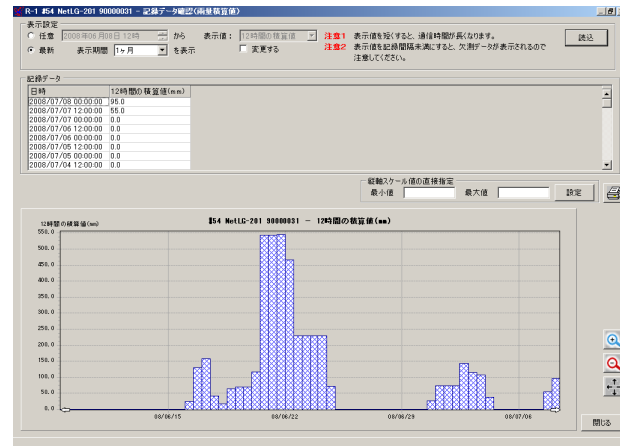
R-1 #54 NetLG-201 90000031 - 記録データ確認(雨量積算値)

表示設定
任意 2008年06月08日 12時 から 表示値: 12時間の積算値
最新 表示期間 1ヶ月 を表示
変更する
注意1 表示値を短くすると、通信時間が長くなります。
注意2 表示値を記録間隔未満にすると、欠測データが表示されるので注意してください。
読込

記録データ

| 日時 | 12時間の積算値(mm) |
|---|---|
| 2008/07/08 00:00:00 | 95.0 |
| 2008/07/07 12:00:00 | 55.0 |
| 2008/07/07 00:00:00 | 0.0 |
| 2008/07/06 12:00:00 | 0.0 |
| 2008/07/06 00:00:00 | 0.0 |
| 2008/07/05 12:00:00 | 0.0 |
| 2008/07/05 00:00:00 | 0.0 |
| 2008/07/04 12:00:00 | 0.0 |

縦軸スケール値の直接指定
最小値 最大値 設定

#54 NetLG-201 90000031 - 12時間の積算値(mm)
12時間の積算値(mm)
550.0
500.0
450.0
400.0
350.0
300.0
250.0
200.0
150.0
100.0
50.0
0.0
08/06/15
08/06/22
08/06/29
08/07/06

閉じる